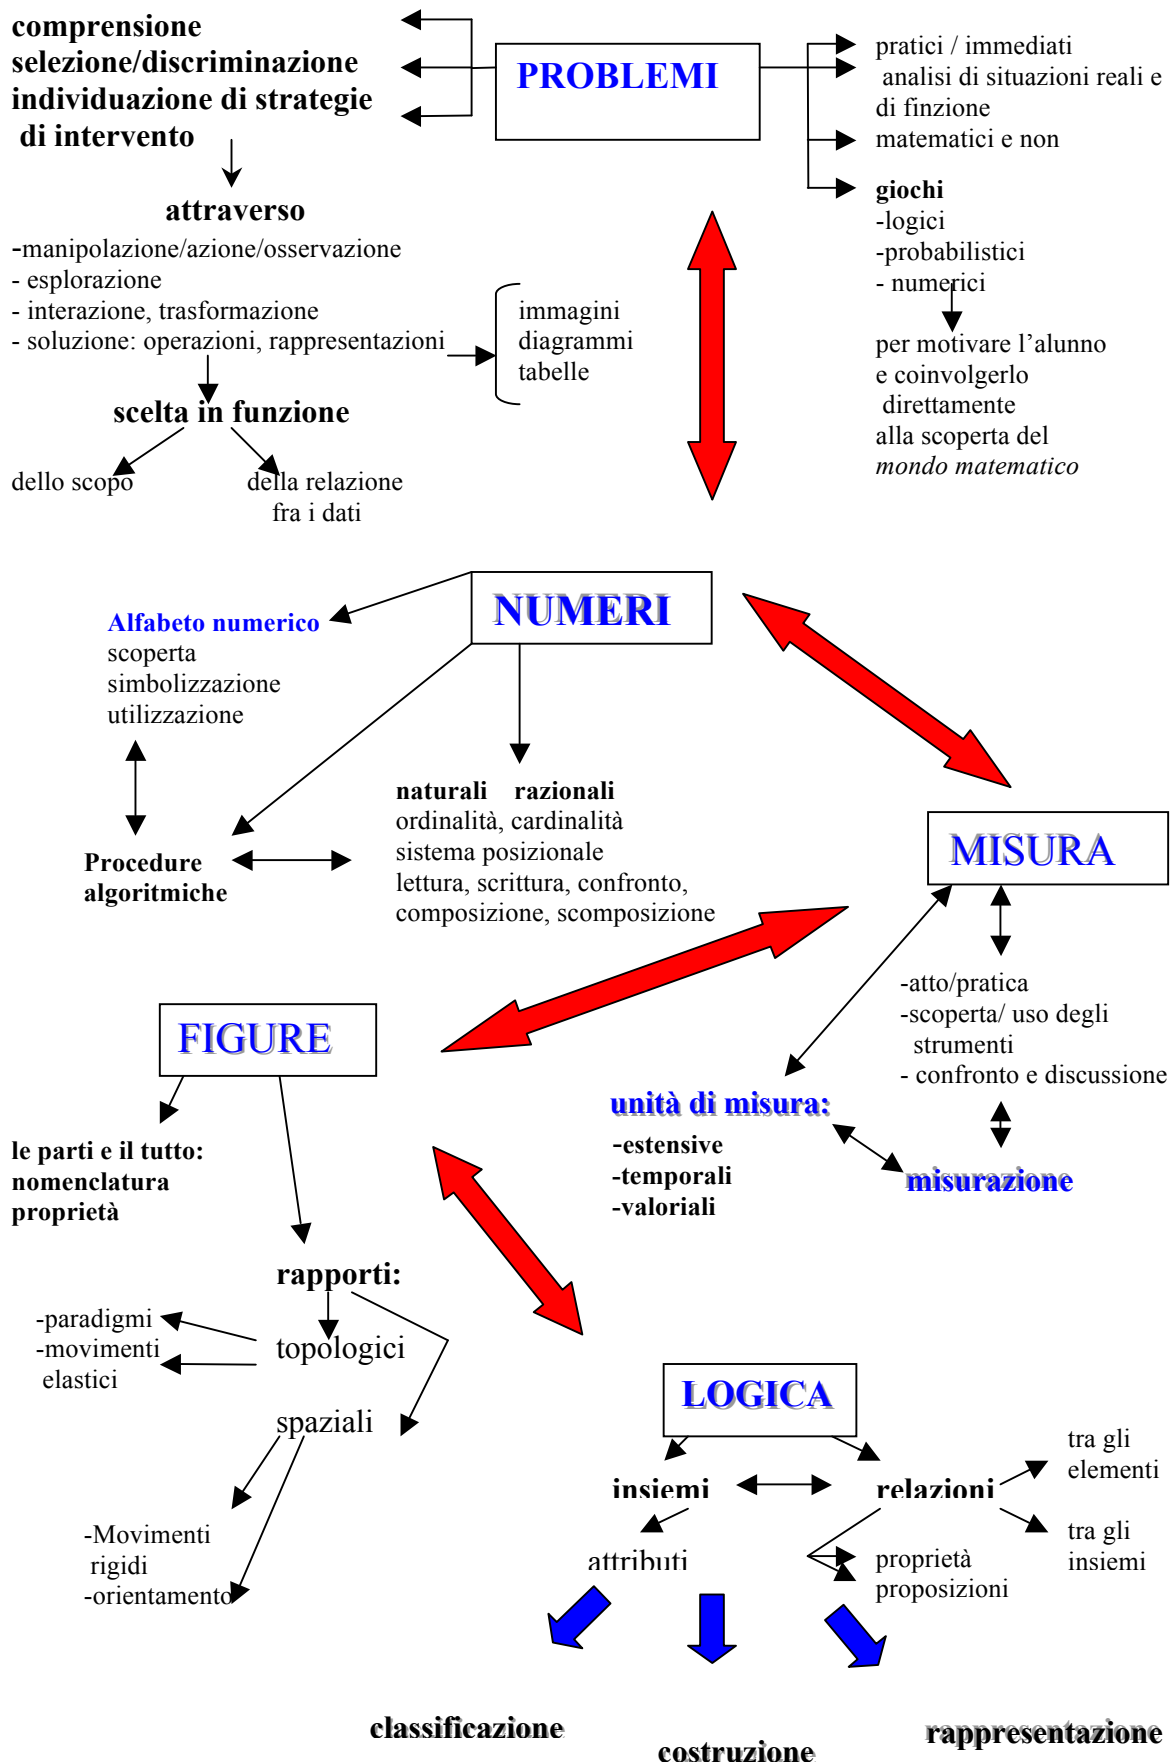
comprensione
selezione/discriminazione
individuazione di strategie
di intervento

PROBLEMI

pratici / immediati
analisi di situazioni reali e di finzione
matematici e non

giochi
-logici
-probabilistici
- numerici

per motivare l'alunno e coinvolgerlo direttamente alla scoperta del *mondo matematico*

attraverso
-manipolazione/azione/osservazione
- esplorazione
- interazione, trasformazione
- soluzione: operazioni, rappresentazioni

immagini
diagrammi
tabelle

scelta in funzione

dello scopo

della relazione fra i dati

NUMERI

Alfabeto numerico
scoperta
simbolizzazione
utilizzazione

Procedure algoritmiche

naturali razionali
ordinalità, cardinalità
sistema posizionale
lettura, scrittura, confronto,
composizione, scomposizione

MISURA

-atto/pratica
-scoperta/ uso degli strumenti
- confronto e discussione

unità di misura:
-estensive
-temporali
-valoriali

misurazione

FIGURE

le parti e il tutto:
nomenclatura
proprietà

rapporti:

-paradigmi
-movimenti elastici

topologici

spaziali

-Movimenti rigidi
-orientamento

LOGICA

insiemi

relazioni

tra gli elementi

tra gli insiemi

attributi

proprietà
proposizioni

classificazione

costruzione

rappresentazione